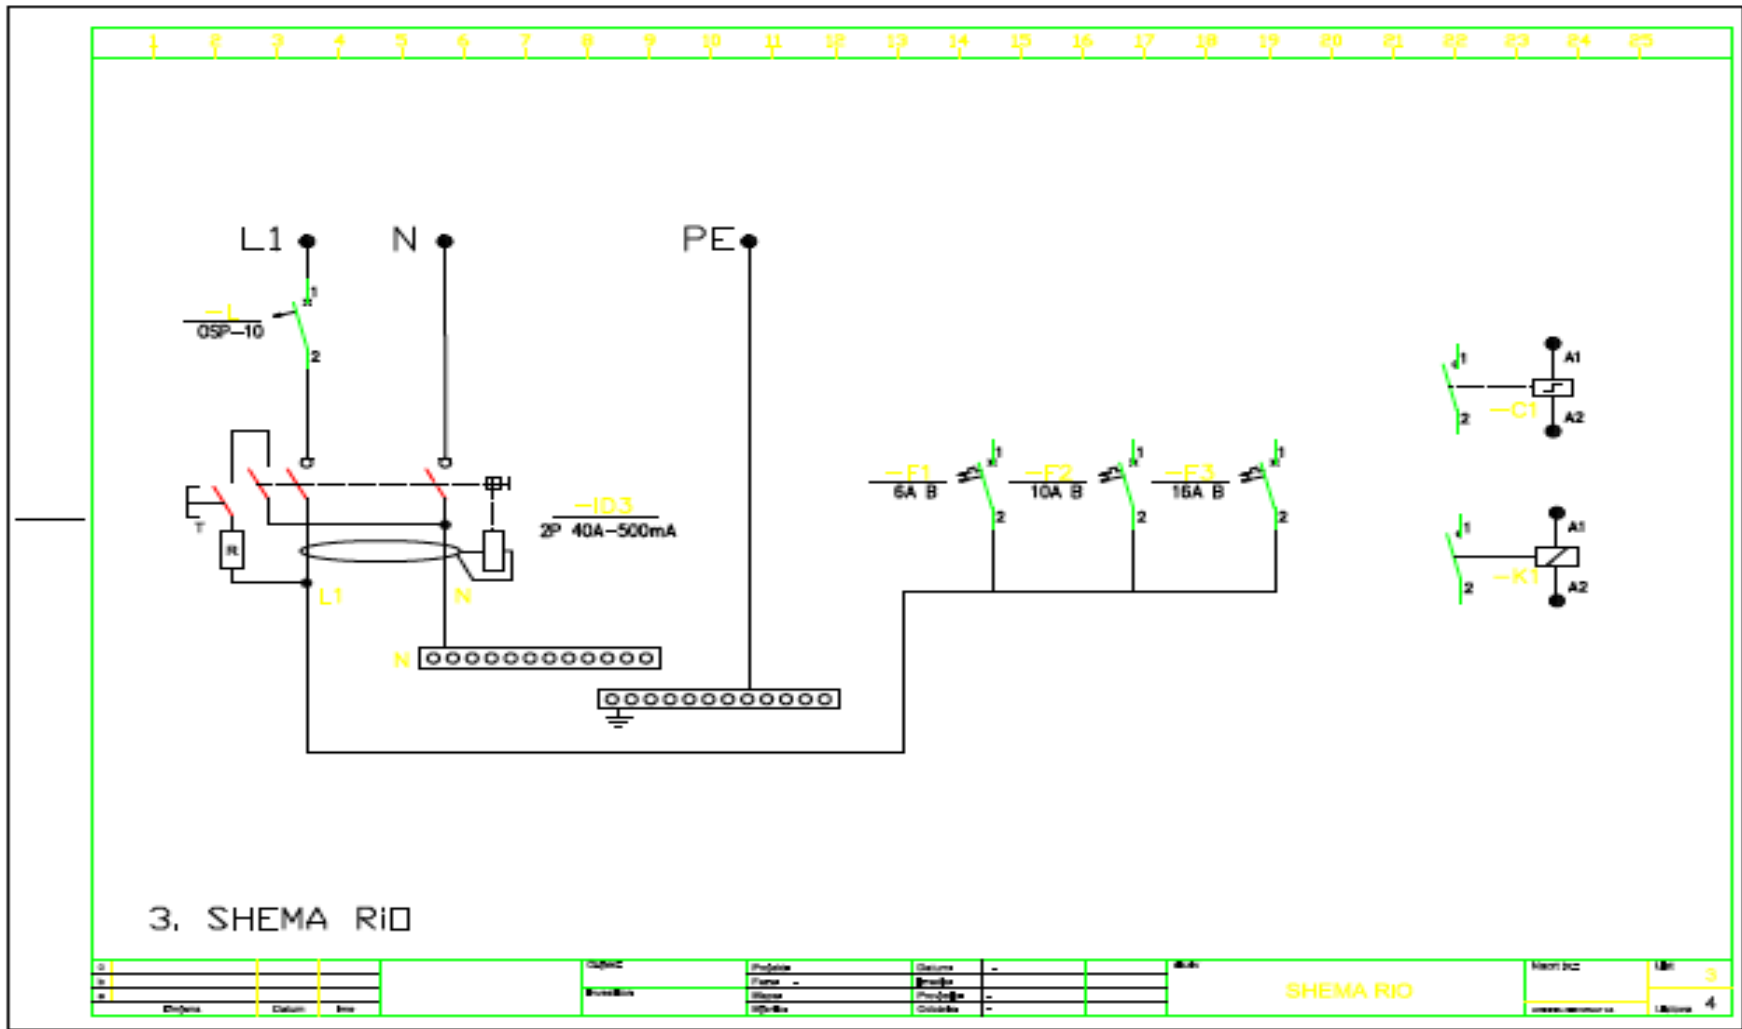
1 2 3 4 5 6 7 8 9 10 11 12 13 14 15 16 17 18 19 20 21 22 23 24 25

L1 N PE

−L
OSP−10
1
2

T
R
H
−ID3
2P 40A−500mA
L1 N
N

−F1
6A B
1
2
−F2
10A B
1
2
−F3
16A B
1
2

1
2
A1
−C1
A2

1
2
A1
−K1
A2

3. SHEMA RIO

a
b
c
Izmjena Datum Ime
Objekt
Investitor
Projektirao
Firma -
Mjesto
Mjerilo
Datum -
Izradio
Pregledao -
Odobrio -
SHEMA RIO
3
4